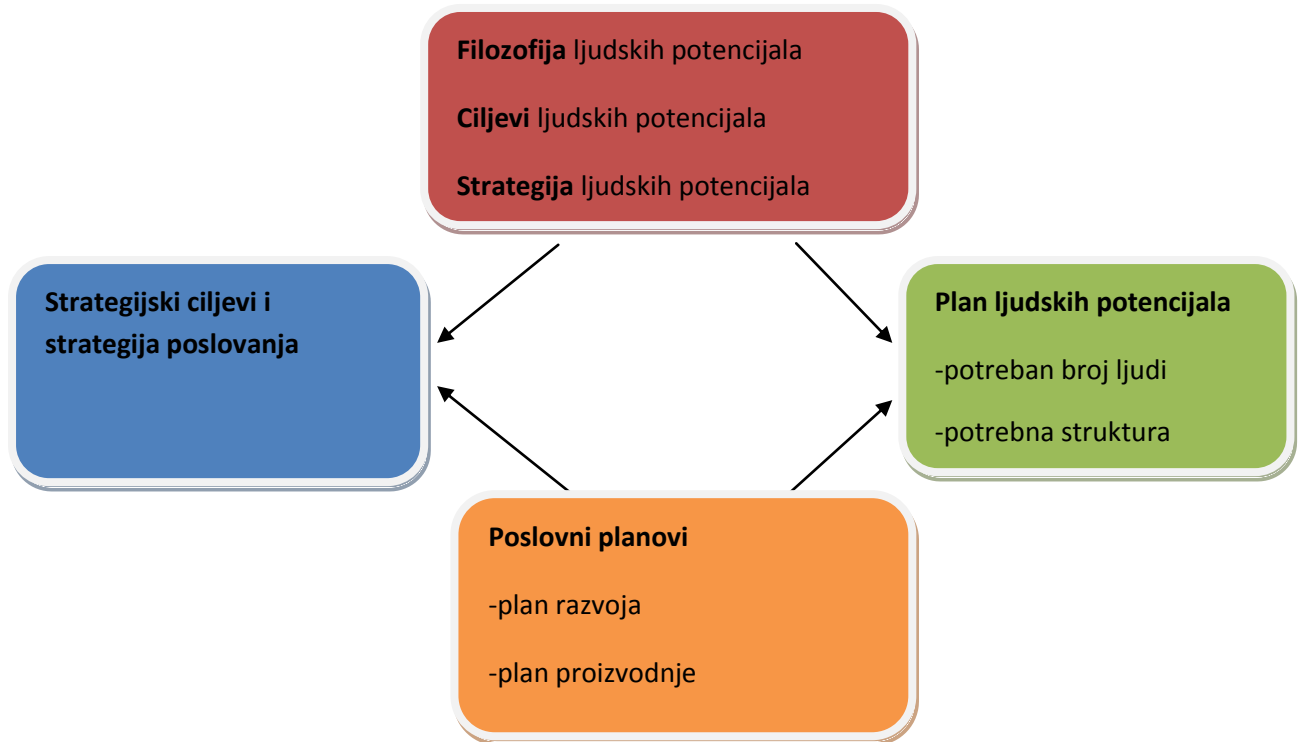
Filozofija ljudskih potencijala

Ciljevi ljudskih potencijala

Strategija ljudskih potencijala

Strategijski ciljevi i strategija poslovanja

Plan ljudskih potencijala

-potreban broj ljudi

-potrebna struktura

Poslovni planovi

-plan razvoja

-plan proizvodnje